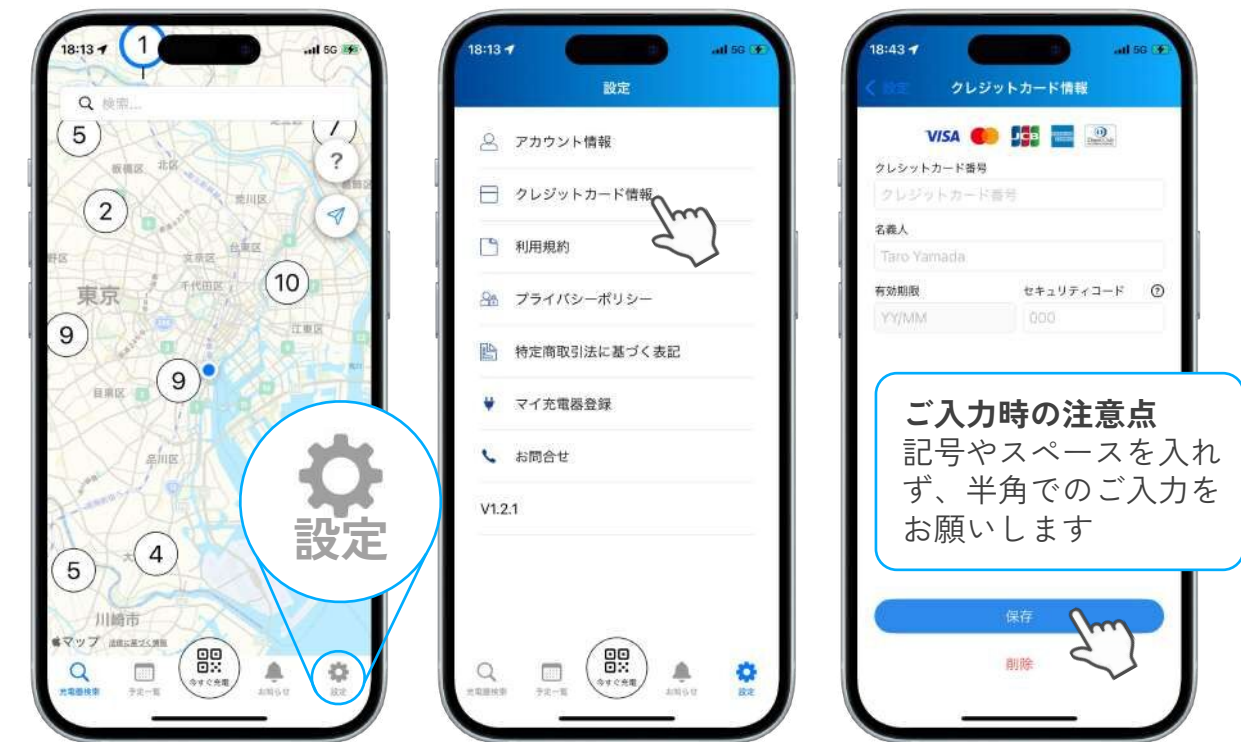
18:13
1
5G
検索...
5
7
?
板橋区
北区
荒川区
2
台東区
文京区
10
東京
千代田区
江東区
9
9
目黒区
品川区
5
4
川崎市
マップ
設定
充電器検索
予定一覧
今すぐ充電
お知らせ
設定

18:13
5G
設定
アカウント情報
クレジットカード情報
利用規約
プライバシーポリシー
特定商取引法に基づく表記
マイ充電器登録
お問合せ
V1.2.1
充電器検索
予定一覧
今すぐ充電
お知らせ
設定

18:43
5G
設定
クレジットカード情報
VISA
クレジットカード番号
クレジットカード番号
名義人
Taro Yamada
有効期限
セキュリティコード
YY/MM
000
ご入力時の注意点
記号やスペースを入れず、半角でのご入力をお願いします
保存
削除